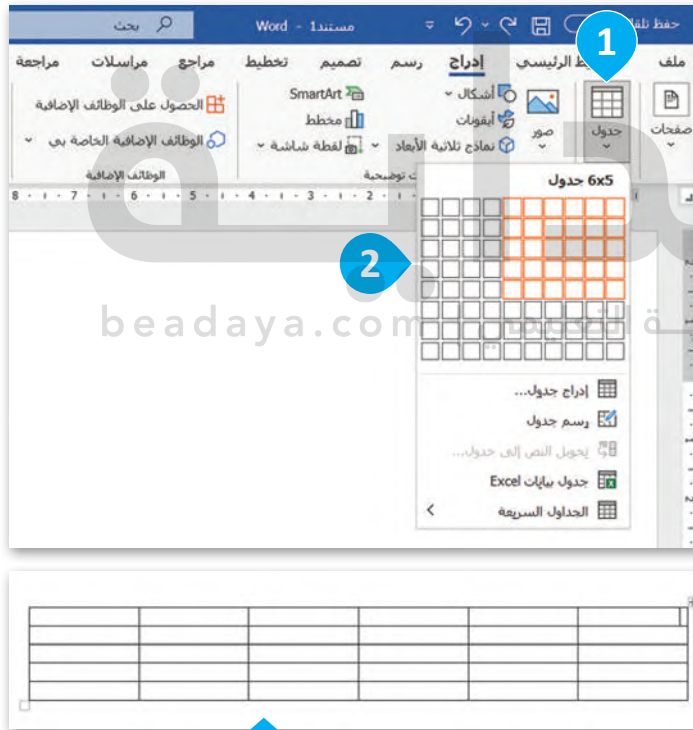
بحث
Word - مستند1
حفظ تلقائي
1
ملف
الرئيسي
إدراج
رسم
تصميم
تخطيط
مراجع
مراسلات
مراجعة
صفحات
جدول
صور
أشكال
أيقونات
نماذج ثلاثية الأبعاد
SmartArt
مخطط
لقطة شاشة
توضيحية
الحصول على الوظائف الإضافية
الوظائف الإضافية الخاصة بي
الوظائف الإضافية
جدول 6x5
2
beadaya.com
إدراج جدول...
رسم جدول
تحويل النص إلى جدول...
جدول بيانات Excel
الجداول السريعة